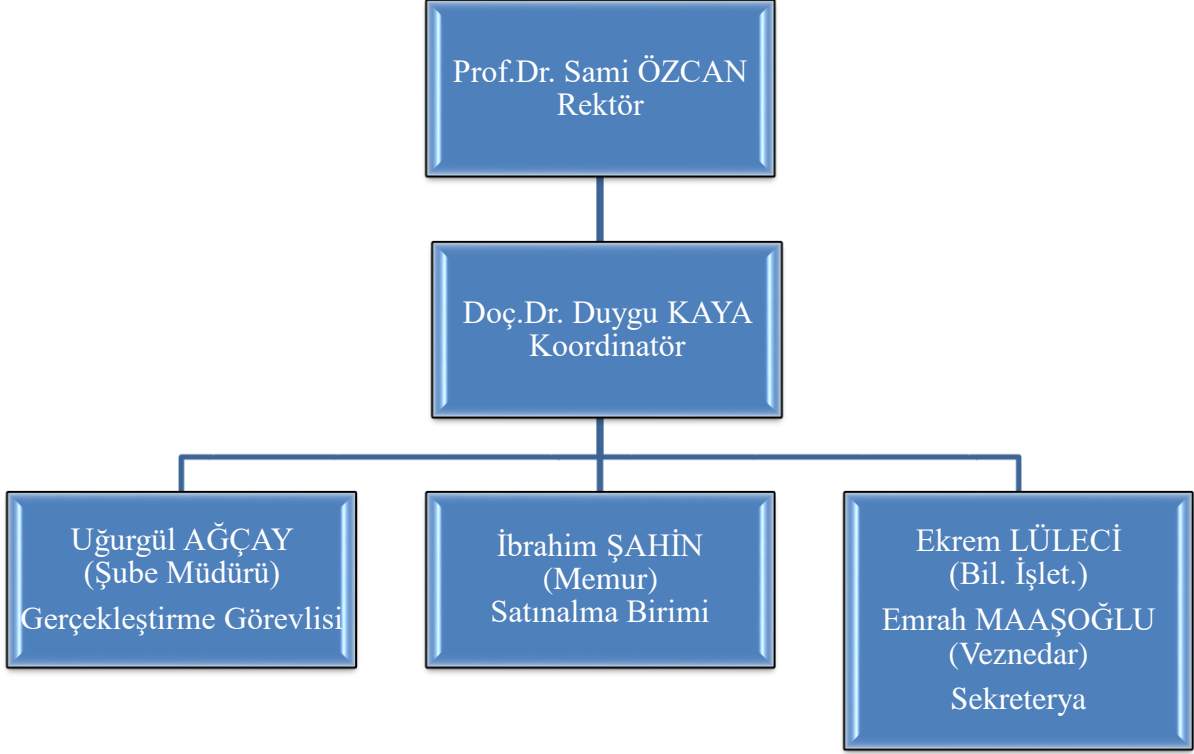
Prof.Dr. Sami ÖZCAN
Rektör

Doç.Dr. Duygu KAYA
Koordinatör

Uğurgül AĞÇAY
(Şube Müdürü)
Gerçekleştirme Görevlisi

İbrahim ŞAHİN
(Memur)
Satınalma Birimi

Ekrem LÜLECİ
(Bil. İşlet.)
Emrah MAAŞOĞLU
(Veznedar)
Sekreterya